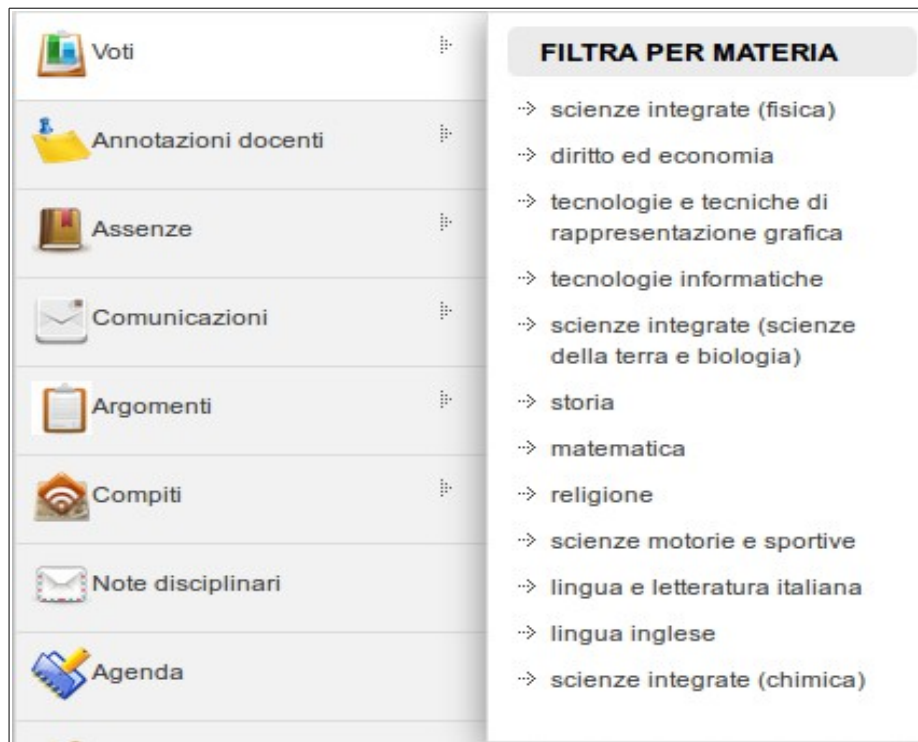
Voti

Annotazioni docenti

Assenze

Comunicazioni

Argomenti

Compiti

Note disciplinari

Agenda

FILTRA PER MATERIA

scienze integrate (fisica)

diritto ed economia

tecnologie e tecniche di rappresentazione grafica

tecnologie informatiche

scienze integrate (scienze della terra e biologia)

storia

matematica

religione

scienze motorie e sportive

lingua e letteratura italiana

lingua inglese

scienze integrate (chimica)